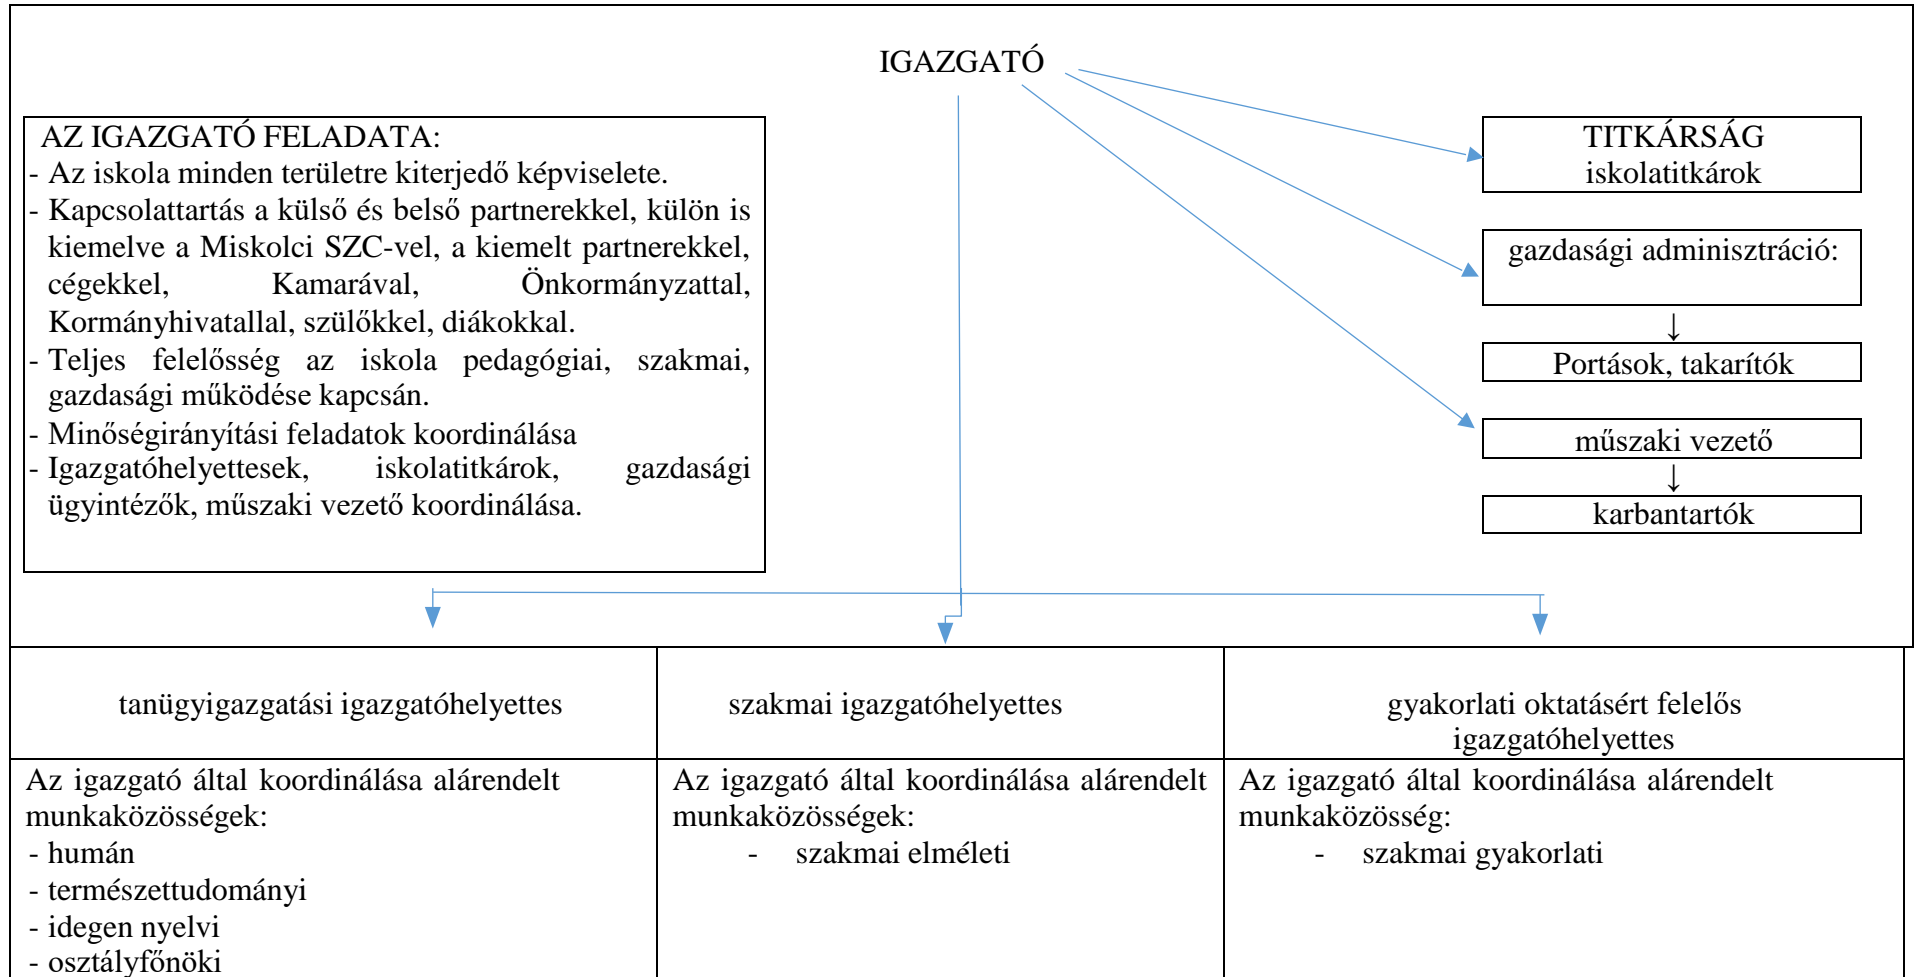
IGAZGATÓ

AZ IGAZGATÓ FELADATA:
- Az iskola minden területre kiterjedő képviselete.
- Kapcsolattartás a külső és belső partnerekkel, külön is kiemelve a Miskolci SZC-vel, a kiemelt partnerekkel, cégekkel, Kamarával, Önkormányzattal, Kormányhivatallal, szülőkkel, diákokkal.
- Teljes felelősség az iskola pedagógiai, szakmai, gazdasági működése kapcsán.
- Minőségirányítási feladatok koordinálása
- Igazgatóhelyettesek, iskolatitkárok, gazdasági ügyintézők, műszaki vezető koordinálása.

TITKÁRSÁG
iskolatitkárok

gazdasági adminisztráció:

Portások, takarítók

műszaki vezető

karbantartók

| tanügyigazgatási igazgatóhelyettes | szakmai igazgatóhelyettes | gyakorlati oktatásért felelős igazgatóhelyettes |
|---|---|---|
| Az igazgató által koordinálása alárendelt munkaközösségek: - humán - természettudományi - idegen nyelvi - osztályfőnöki | Az igazgató által koordinálása alárendelt munkaközösségek: - szakmai elméleti | Az igazgató által koordinálása alárendelt munkaközösség: - szakmai gyakorlati |